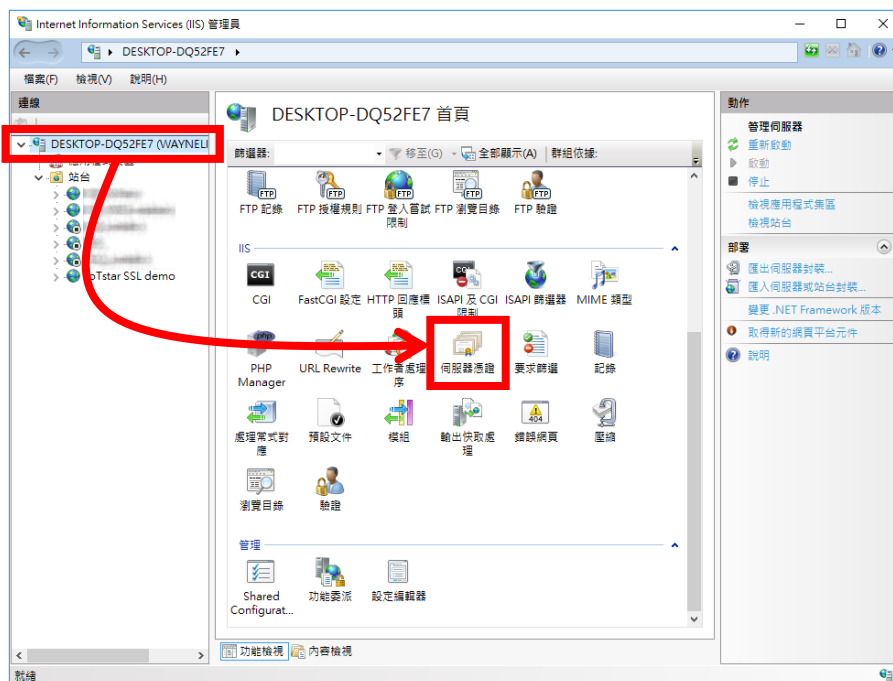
Internet Information Services (IIS) 管理員

DESKTOP-DQ52FE7

檔案(F) 檢視(V) 說明(H)

連線

DESKTOP-DQ52FE7 (WAYNELI

站台

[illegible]pTstar SSL demo

DESKTOP-DQ52FE7 首頁

篩選器: 移至(G) 全部顯示(A) 群組依據:

FTP 記錄 FTP 授權規則 FTP 登入嘗試限制 FTP 瀏覽目錄 FTP 驗證

IIS

CGI FastCGI 設定 HTTP 回應標頭 ISAPI 及 CGI 限制 ISAPI 篩選器 MIME 類型

PHP Manager URL Rewrite 工作者處理序 伺服器憑證 要求篩選 記錄

處理常式對應 預設文件 模組 輸出快取處理 錯誤網頁 壓縮

瀏覽目錄 驗證

管理

Shared Configurat... 功能委派 設定編輯器

功能檢視 內容檢視

動作

管理伺服器
重新啟動
啟動
停止
檢視應用程式集區
檢視站台

部署
匯出伺服器封裝...
匯入伺服器或站台封裝...
變更 .NET Framework 版本
取得新的網頁平台元件
說明

就緒